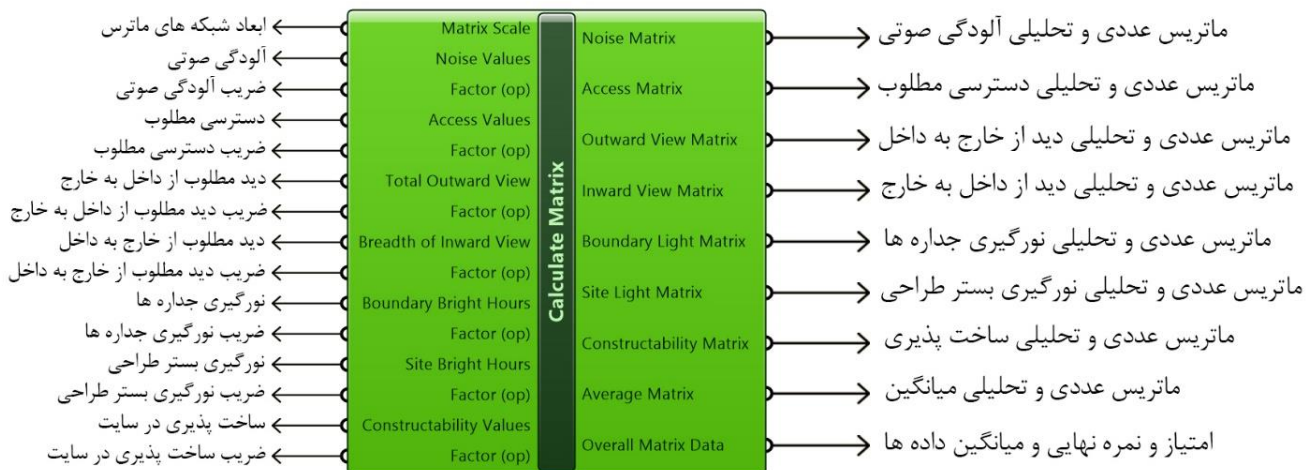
ابعاد شبکه های ماترس
آلودگی صوتی
ضریب آلودگی صوتی
دسترسی مطلوب
ضریب دسترسی مطلوب
دید مطلوب از داخل به خارج
ضریب دید مطلوب از داخل به خارج
دید مطلوب از خارج به داخل
ضریب دید مطلوب از خارج به داخل
نورگیری جداره ها
ضریب نورگیری جداره ها
نورگیری بستر طراحی
ضریب نورگیری بستر طراحی
ساخت پذیری در سایت
ضریب ساخت پذیری در سایت

Matrix Scale
Noise Values
Factor (op)
Access Values
Factor (op)
Total Outward View
Factor (op)
Breadth of Inward View
Factor (op)
Boundary Bright Hours
Factor (op)
Site Bright Hours
Factor (op)
Constructability Values
Factor (op)

Calculate Matrix

Noise Matrix
Access Matrix
Outward View Matrix
Inward View Matrix
Boundary Light Matrix
Site Light Matrix
Constructability Matrix
Average Matrix
Overall Matrix Data

ماتریس عددی و تحلیلی آلودگی صوتی
ماتریس عددی و تحلیلی دسترسی مطلوب
ماتریس عددی و تحلیلی دید از خارج به داخل
ماتریس عددی و تحلیلی دید از داخل به خارج
ماتریس عددی و تحلیلی نورگیری جداره ها
ماتریس عددی و تحلیلی نورگیری بستر طراحی
ماتریس عددی و تحلیلی ساخت پذیری
ماتریس عددی و تحلیلی میانگین
امتیاز و نمره نهایی و میانگین داده ها